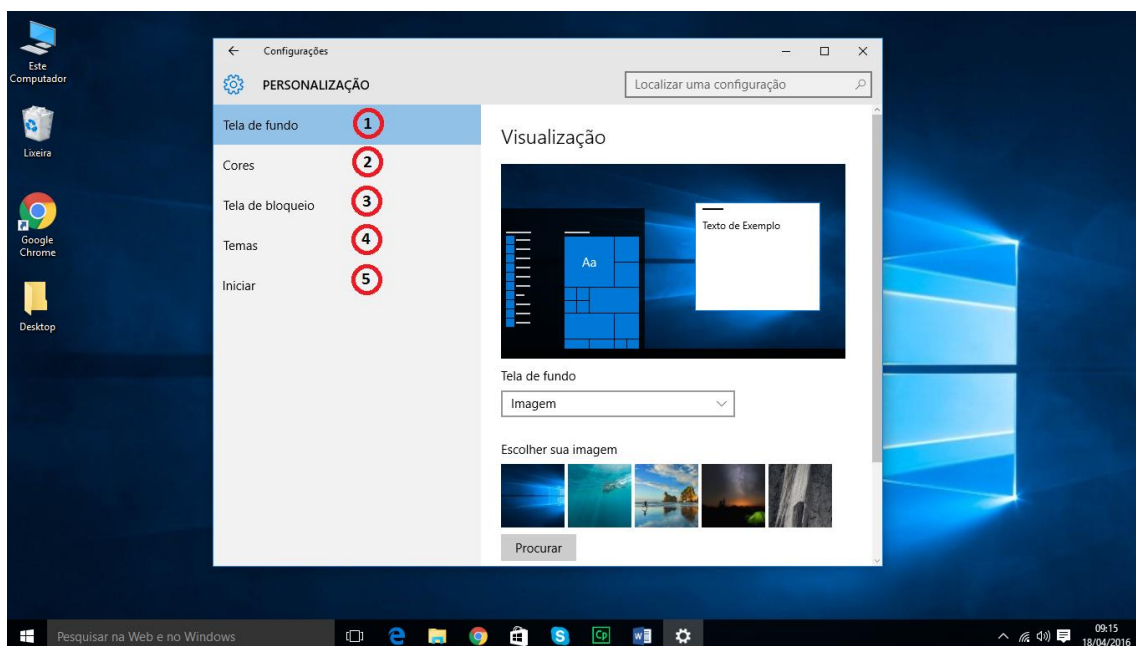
Este Computador

Lixeira

Google Chrome

Desktop

Configurações

PERSONALIZAÇÃO

Localizar uma configuração

Tela de fundo 1

Cores 2

Tela de bloqueio 3

Temas 4

Iniciar 5

Visualização

Aa

Texto de Exemplo

Tela de fundo

Imagem

Escolher sua imagem

Procurar

Pesquisar na Web e no Windows

Cp

09:15
18/04/2016